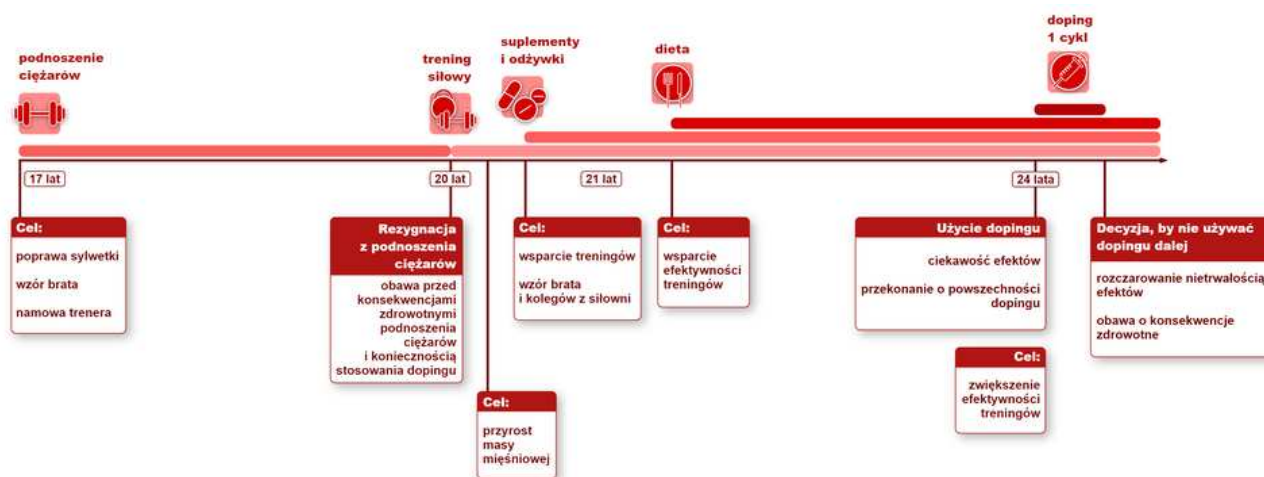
podnoszenie ciężarów

trening siłowy

suplementy i odżywki

dieta

doping 1 cykl

17 lat

20 lat

21 lat

24 lata

Cel:
poprawa sylwetki
wzór brata
namowa trenera

Rezygnacja z podnoszenia ciężarów
obawa przed konsekwencjami zdrowotnymi podnoszenia ciężarów i koniecznością stosowania dopingu

Cel:
przyrost masy mięśniowej

Cel:
wsparcie treningów
wzór brata i kolegów z siłowni

Cel:
wsparcie efektywności treningów

Użycie dopingu
ciekawość efektów
przekonanie o powszechności dopingu

Cel:
zwiększenie efektywności treningów

Decyzja, by nie używać dopingu dalej
rozczarowanie nietrwałością efektów
obawa o konsekwencje zdrowotne